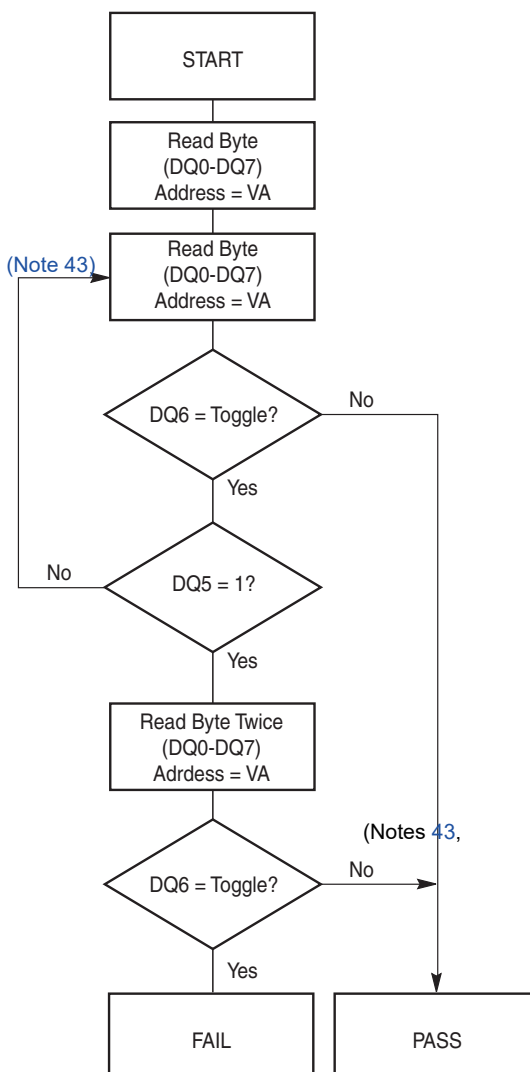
START

Read Byte
(DQ0-DQ7)
Address = VA

(Note 43)

Read Byte
(DQ0-DQ7)
Address = VA

DQ6 = Toggle?

No

Yes

No

DQ5 = 1?

Yes

Read Byte Twice
(DQ0-DQ7)
Adrdess = VA

(Notes 43,

DQ6 = Toggle?

No

Yes

FAIL

PASS